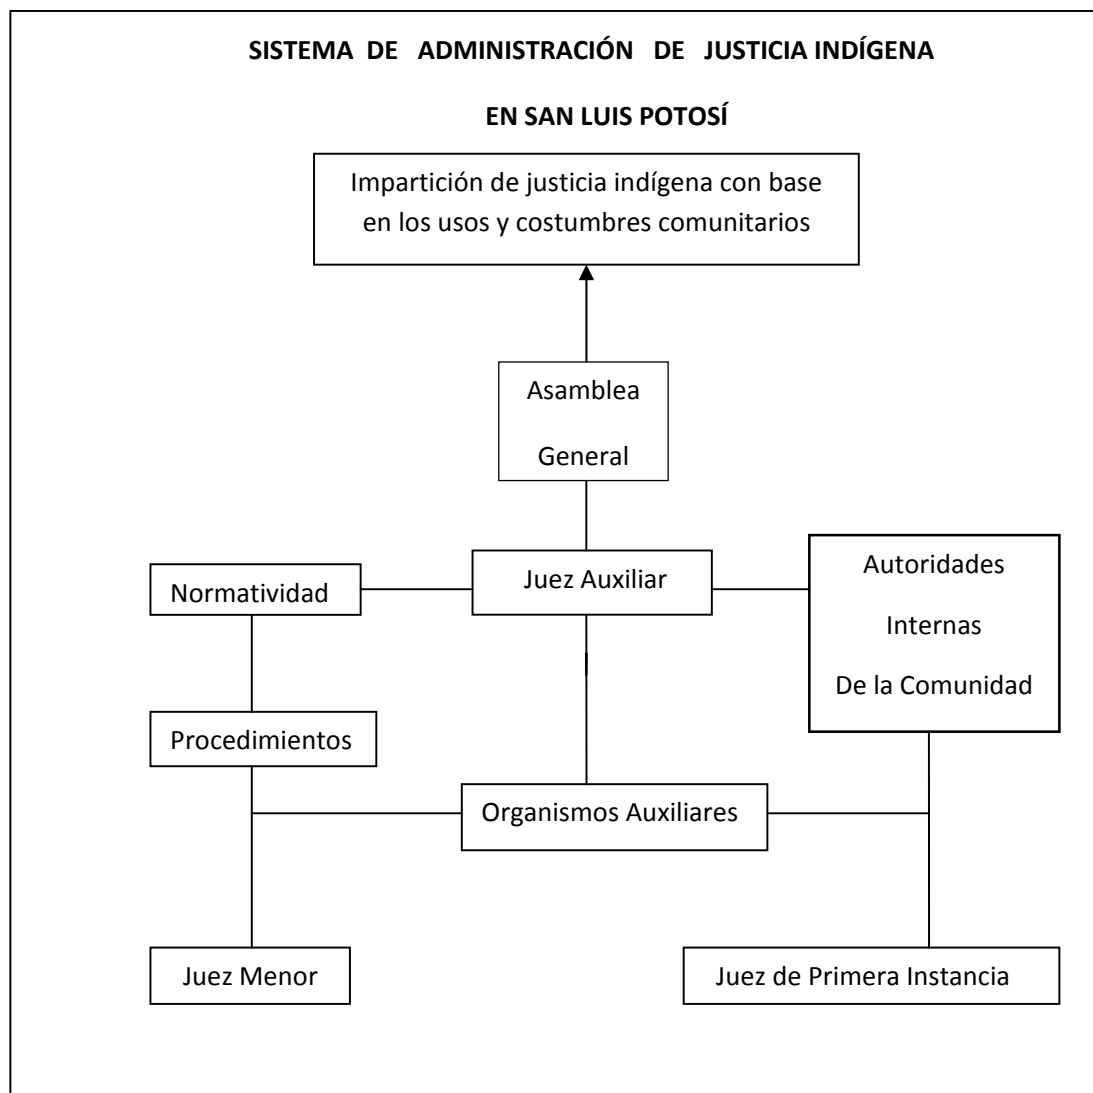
SISTEMA DE ADMINISTRACIÓN DE JUSTICIA INDÍGENA

EN SAN LUIS POTOSÍ

Impartición de justicia indígena con base en los usos y costumbres comunitarios

Asamblea

General

Normatividad

Juez Auxiliar

Autoridades

Internas

De la Comunidad

Procedimientos

Organismos Auxiliares

Juez Menor

Juez de Primera Instancia